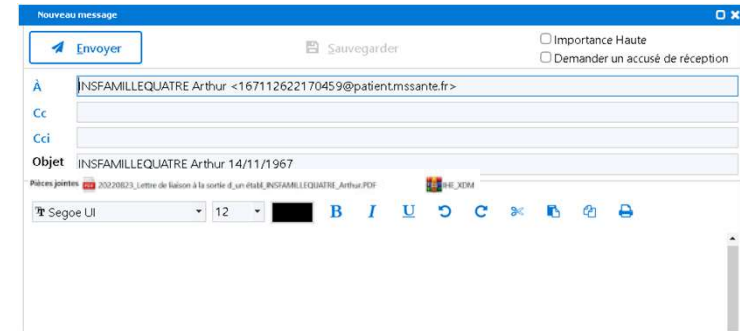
Nouveau message

Envoyer

Sauvegarder

Importance Haute

Demander un accusé de réception

À INSFAMILLEQUATRE Arthur <167112622170459@patient.mssante.fr>

Cc

Cci

Objet INSFAMILLEQUATRE Arthur 14/11/1967

Pièces jointes 20220823_Lettre de liaison à la sortie d_un établ_INSFAMILLEQUATRE_Arthur.PDF IHE_XDM

Segoe UI 12

B I U